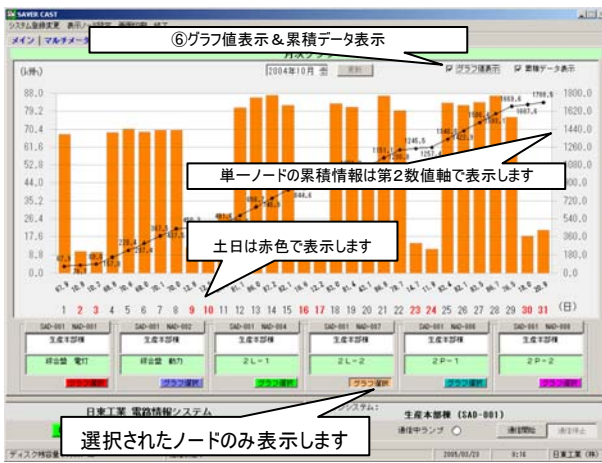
SAVER CAST
システム接続変更 表示 印刷 画面印刷 終了
メイン | マルチメータ

⑥グラフ値表示＆累積データ表示

月次グラフ
2004年10月 更新
グラフ値表示 累積データ表示

(kWh)
88.0
79.2
70.4
61.6
52.8
44.0
35.2
26.4
17.6
8.8
0.0

1800.0
1620.0
1440.0
1260.0
1080.0
900.0
720.0
540.0
360.0
180.0
0.0

単一ノードの累積情報は第2数値軸で表示します

土日は赤色で表示します

1 2 3 4 5 6 7 8 9 10 11 12 13 14 15 16 17 18 19 20 21 22 23 24 25 26 27 28 29 30 31 (日)

| SAD-001 NAD-001 | SAD-001 NAD-002 | SAD-001 NAD-004 | SAD-001 NAD-007 | SAD-001 NAD-008 | SAD-001 NAD-008 |
|---|---|---|---|---|---|
| 生産本部棟 | 生産本部棟 | 生産本部棟 | 生産本部棟 | 生産本部棟 | 生産本部棟 |
| 綜合盤 電灯 | 綜合盤 動力 | 2L−1 | 2L−2 | 2P−1 | 2P−2 |
| グラフ選択 | グラフ選択 | グラフ選択 | グラフ選択 | グラフ選択 | グラフ選択 |

日東工業 電路情報システム
システム：
生産本部棟 (SAD-001)
選択されたノードのみ表示します
通信中ランプ
通信開始 通信停止
ディスク残容量
2005/03/23 8:16 日東工業 (株)